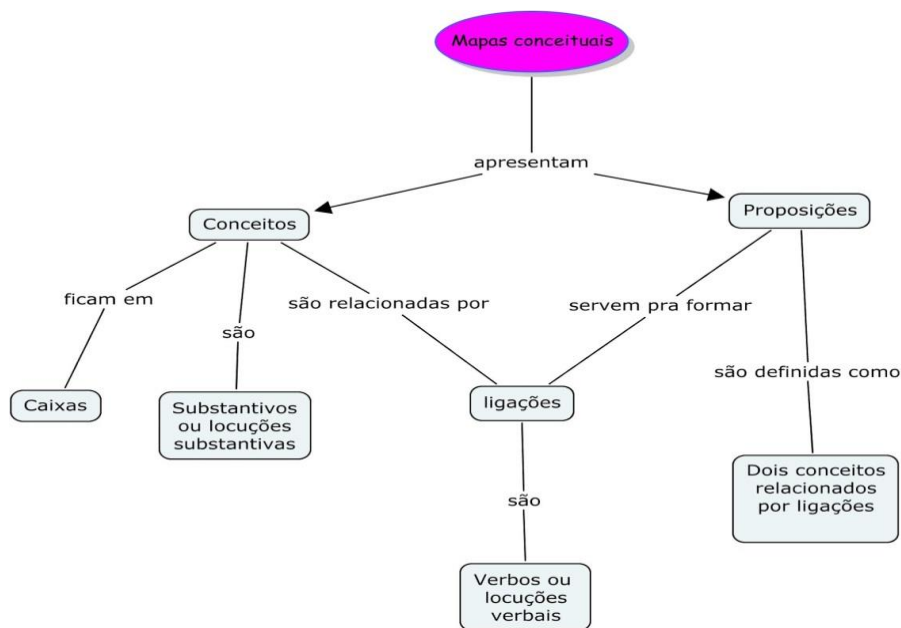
Mapas conceituais

apresentam

Conceitos

Proposições

ficam em

são

são relacionadas por

servem pra formar

são definidas como

Caixas

Substantivos ou locuções substantivas

ligações

são

Verbos ou locuções verbais

Dois conceitos relacionados por ligações